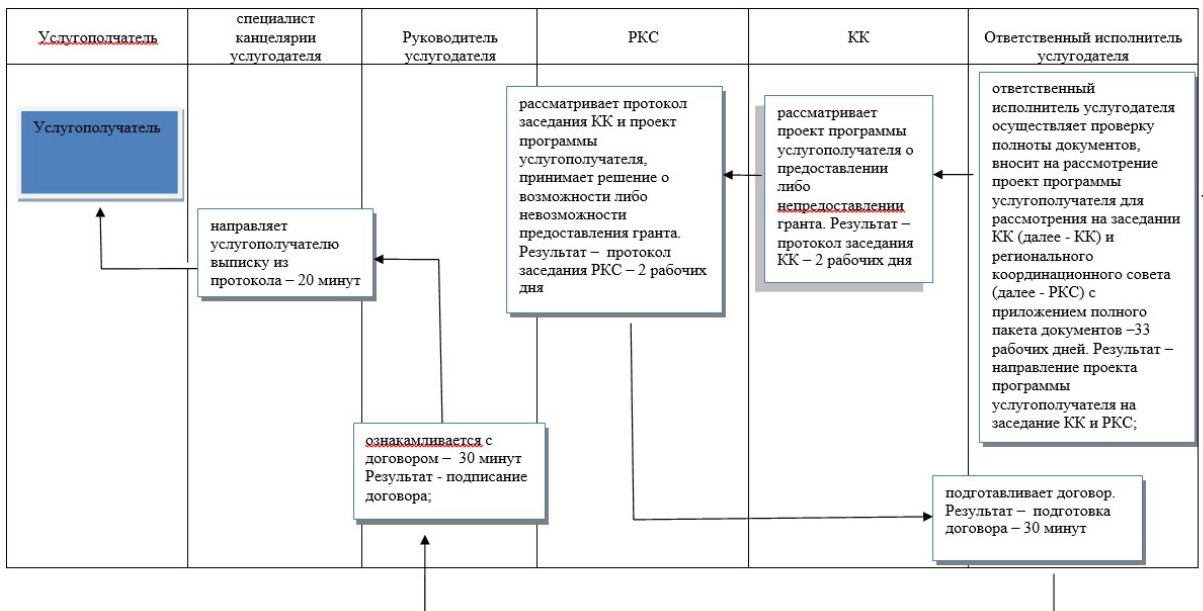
| Услугополучатель | специалист канцелярии услугодателя | Руководитель услугодателя | РКС | КК | Ответственный исполнитель услугодателя |
|---|---|---|---|---|---|

Услугополучатель

направляет услугополучателю выписку из протокола – 20 минут

ознакамливается с договором – 30 минут Результат - подписание договора;

рассматривает протокол заседания КК и проект программы услугополучателя, принимает решение о возможности либо невозможности предоставления гранта. Результат – протокол заседания РКС – 2 рабочих дня

рассматривает проект программы услугополучателя о предоставлении либо непредоставлении гранта. Результат – протокол заседания КК – 2 рабочих дня

ответственный исполнитель услугодателя осуществляет проверку полноты документов, вносит на рассмотрение проект программы услугополучателя для рассмотрения на заседании КК (далее - КК) и регионального координационного совета (далее - РКС) с приложением полного пакета документов –33 рабочих дней. Результат – направление проекта программы услугополучателя на заседание КК и РКС;

подготавливает договор. Результат – подготовка договора – 30 минут